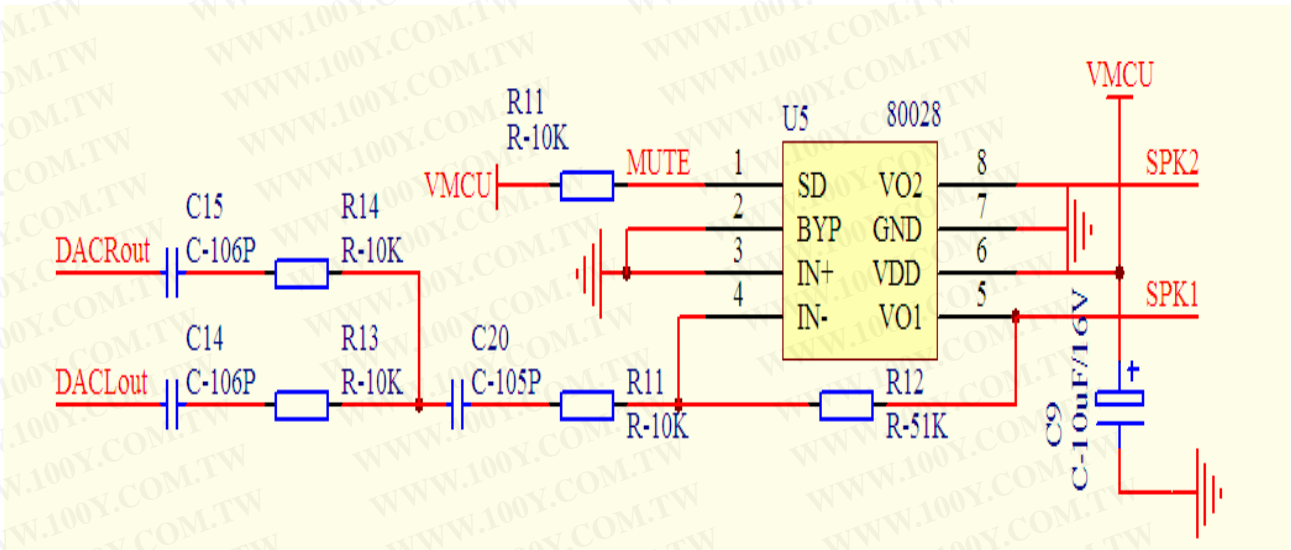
R11
R-10K
VMCU
MUTE
U5
80028
1 SD
2 BYP
3 IN+
4 IN-
VO2 8
GND 7
VDD 6
VO1 5
VMCU
SPK2
SPK1
C15
C-106P
R14
R-10K
DACRout
C14
C-106P
R13
R-10K
DACLout
C20
C-105P
R11
R-10K
R12
R-51K
C9
C-10uF/16V
+
WWW.100Y.COM.TW